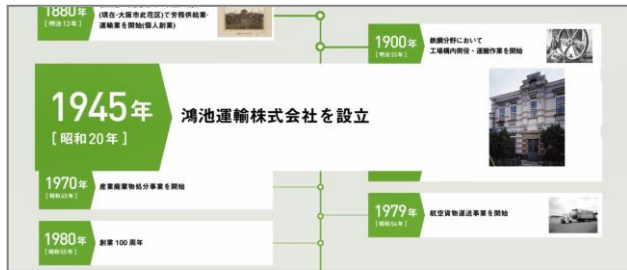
1880年
[明治13年]
(現在・大阪市此花区)で労務供給業・運輸業を開始(個人創業)

1900年
[明治33年]
鉄鋼分野において工場構内荷役・運搬作業を開始

1945年
[昭和20年]
鴻池運輸株式会社を設立

1970年
[昭和45年]
産業廃棄物処分事業を開始

1979年
[昭和54年]
航空貨物運送事業を開始

1980年
[昭和55年]
創業100周年